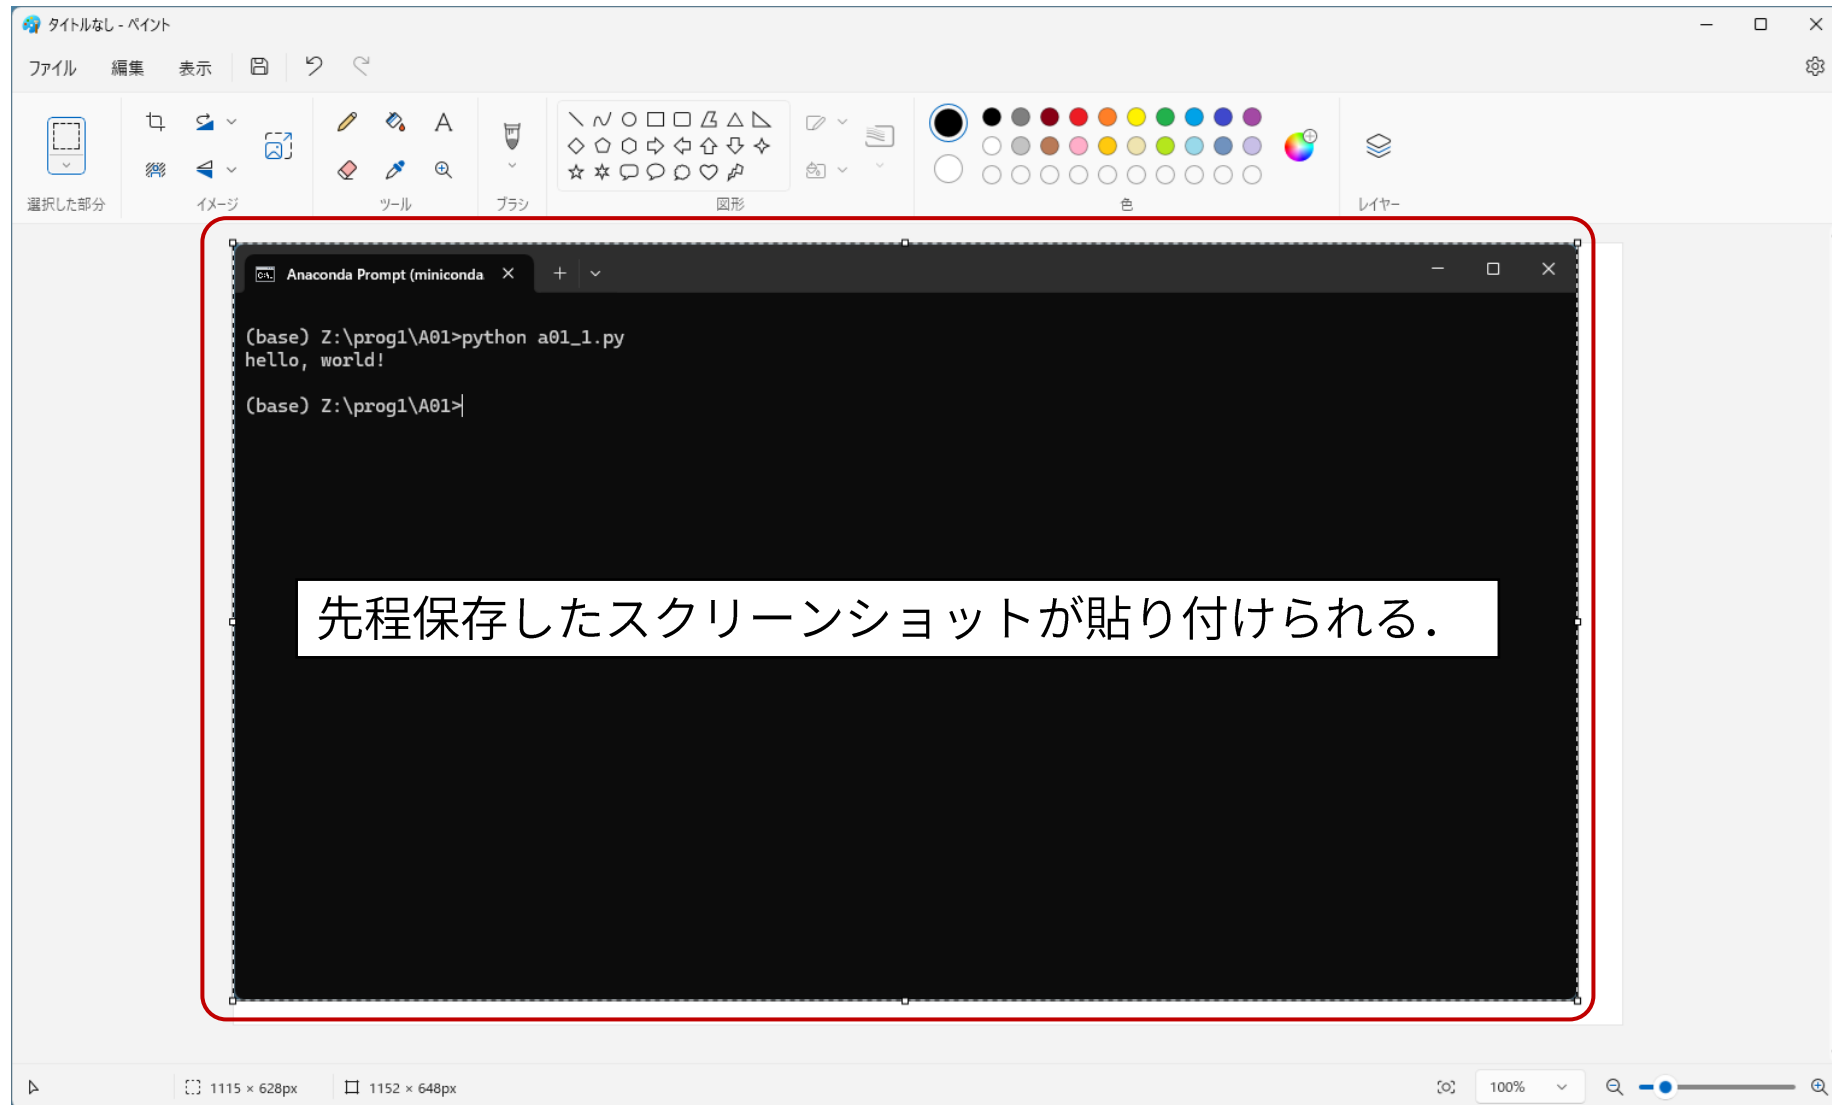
タイトルなし - ペイント

ファイル 編集 表示

選択した部分 イメージ ツール ブラシ 図形 色 レイヤー

Anaconda Prompt (miniconda

(base) Z:\prog1\A01>python a01_1.py
hello, world!

(base) Z:\prog1\A01>

先程保存したスクリーンショットが貼り付けられる.

1115 × 628px 1152 × 648px 100%